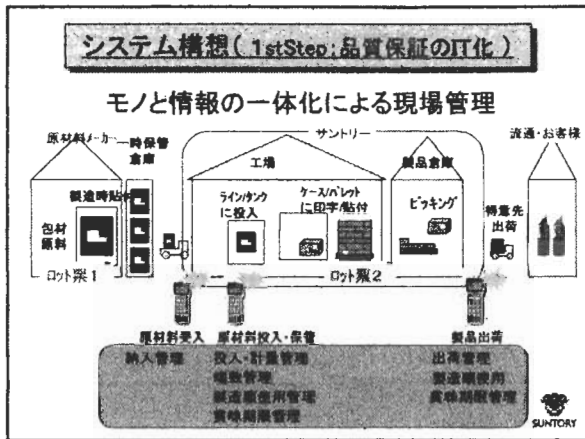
システム構想（1stStep:品質保証のIT化）

モノと情報の一体化による現場管理

原材料メーカー

一時保管倉庫

サントリー

流通・お客様

工場

製品倉庫

製造時貼付

包材原料

ライン/タンクに投入

ケース/パレットに印字/貼付

ピッキング

得意先出荷

ロット票1

ロット票2

原材料受入

原材料投入・保管

製品出荷

納入管理

投入・計量管理
履歴管理
製造履歴所管理
賞味期限管理

出荷管理
製造履歴用
賞味期限管理

SUNTORY